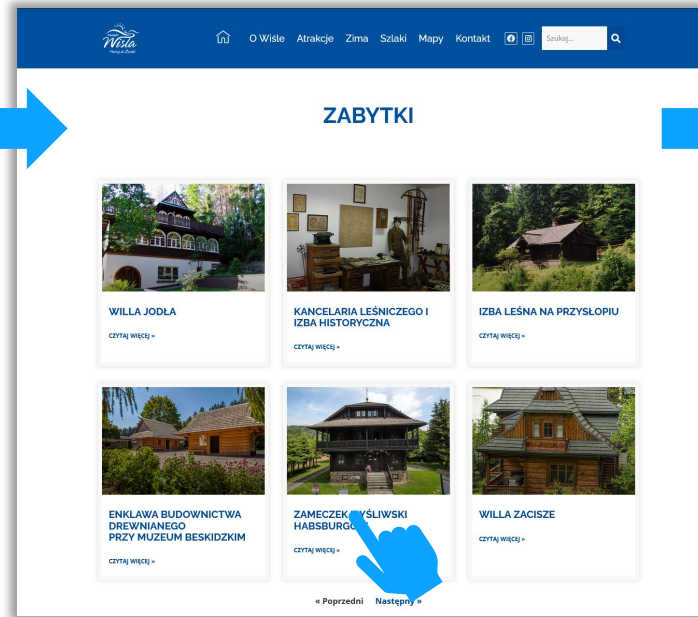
Wisła

O Wiśle Atrakcje Zima Szlaki Mapy Kontakt

Szukaj...

ZABYTKI

WILLA JODŁA

CZYTAJ WIĘCEJ »

KANCELARIA LEŚNICZEGO I IZBA HISTORYCZNA

CZYTAJ WIĘCEJ »

IZBA LEŚNA NA PRZYSŁOPIU

CZYTAJ WIĘCEJ »

ENKLAWA BUDOWNICTWA DREWNIANEGO PRZY MUZEUM BESKIDZKIM

CZYTAJ WIĘCEJ »

ZAMECZEK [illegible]YŚLIWSKI HABSBURG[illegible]

CZYTAJ WIĘCEJ »

WILLA ZACISZE

CZYTAJ WIĘCEJ »

« Poprzedni Następny »